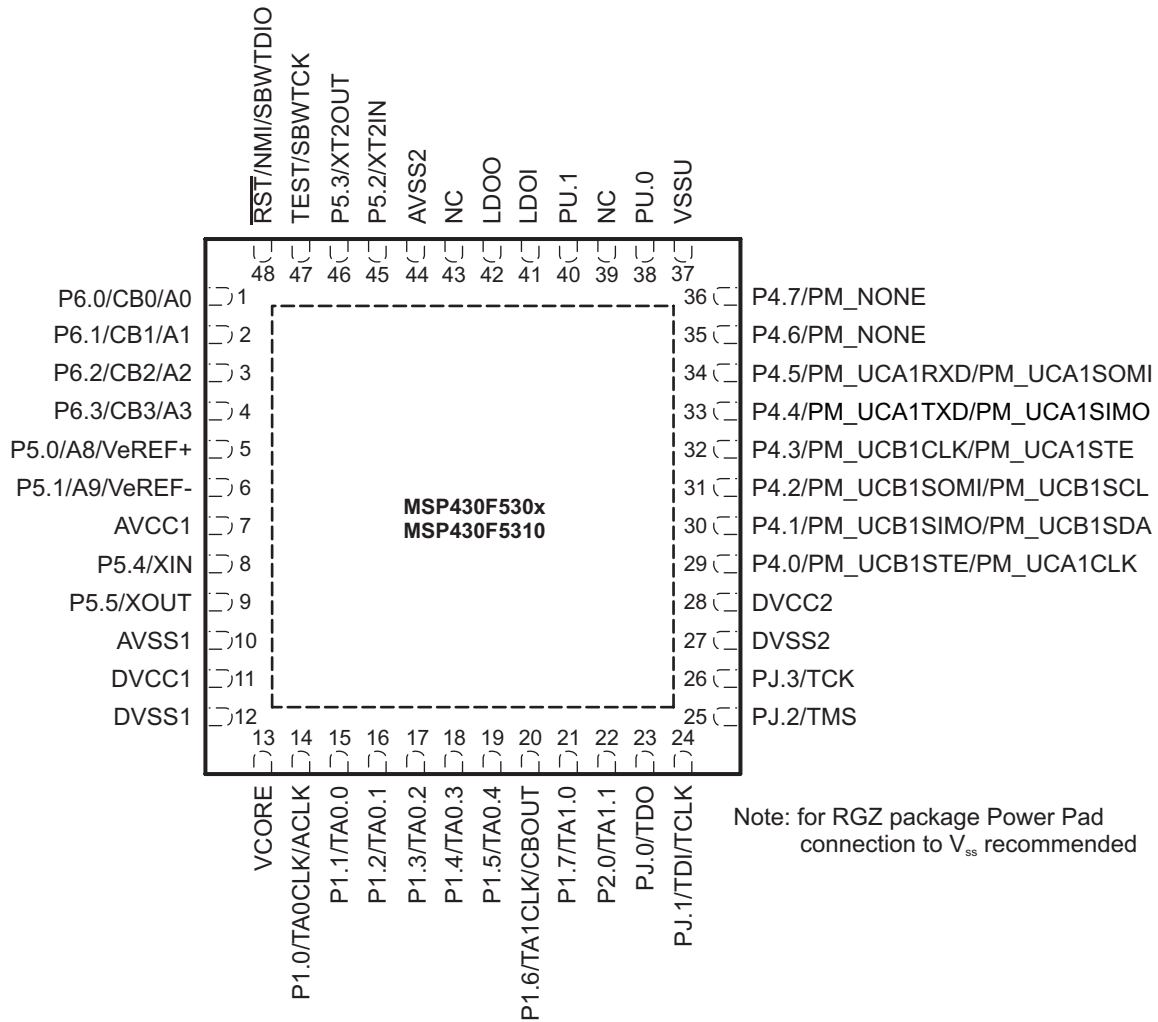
RST/NMI/SBWTDIO
TEST/SBWTCK
P5.3/XT2OUT
P5.2/XT2IN
AVSS2
NC
LDOO
LDOI
PU.1
NC
PU.0
VSSU

48 47 46 45 44 43 42 41 40 39 38 37

P6.0/CB0/A0 1
P6.1/CB1/A1 2
P6.2/CB2/A2 3
P6.3/CB3/A3 4
P5.0/A8/VeREF+ 5
P5.1/A9/VeREF- 6
AVCC1 7
P5.4/XIN 8
P5.5/XOUT 9
AVSS1 10
DVCC1 11
DVSS1 12

36 P4.7/PM_NONE
35 P4.6/PM_NONE
34 P4.5/PM_UCA1RXD/PM_UCA1SOMI
33 P4.4/PM_UCA1TXD/PM_UCA1SIMO
32 P4.3/PM_UCB1CLK/PM_UCA1STE
31 P4.2/PM_UCB1SOMI/PM_UCB1SCL
30 P4.1/PM_UCB1SIMO/PM_UCB1SDA
29 P4.0/PM_UCB1STE/PM_UCA1CLK
28 DVCC2
27 DVSS2
26 PJ.3/TCK
25 PJ.2/TMS

MSP430F530x
MSP430F5310

13 14 15 16 17 18 19 20 21 22 23 24

VCORE
P1.0/TA0CLK/ACLK
P1.1/TA0.0
P1.2/TA0.1
P1.3/TA0.2
P1.4/TA0.3
P1.5/TA0.4
P1.6/TA1CLK/CBOUT
P1.7/TA1.0
P2.0/TA1.1
PJ.0/TDO
PJ.1/TDI/TCLK

Note: for RGZ package Power Pad connection to $V_{ss}$ recommended